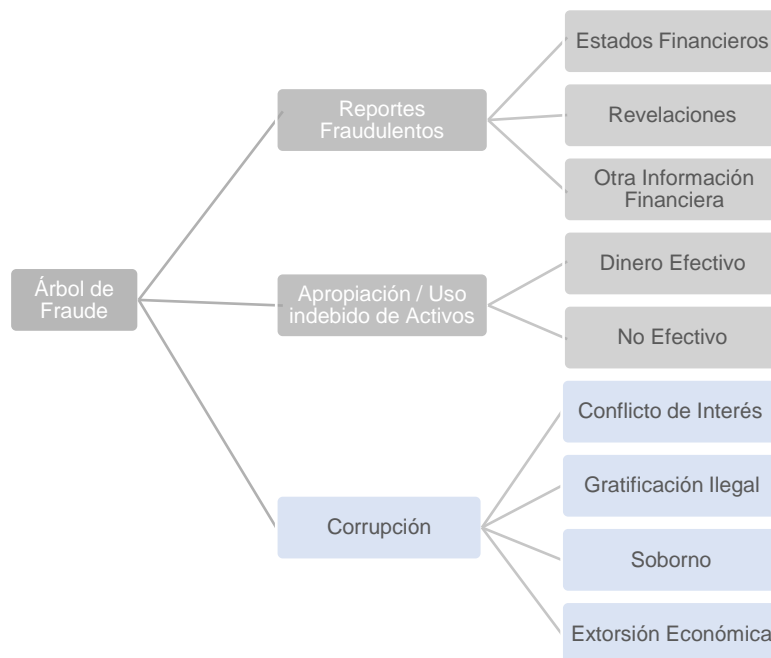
Árbol de Fraude

Reportes Fraudulentos

Estados Financieros

Revelaciones

Otra Información Financiera

Apropiación / Uso indebido de Activos

Dinero Efectivo

No Efectivo

Corrupción

Conflicto de Interés

Gratificación Ilegal

Soborno

Extorsión Económica